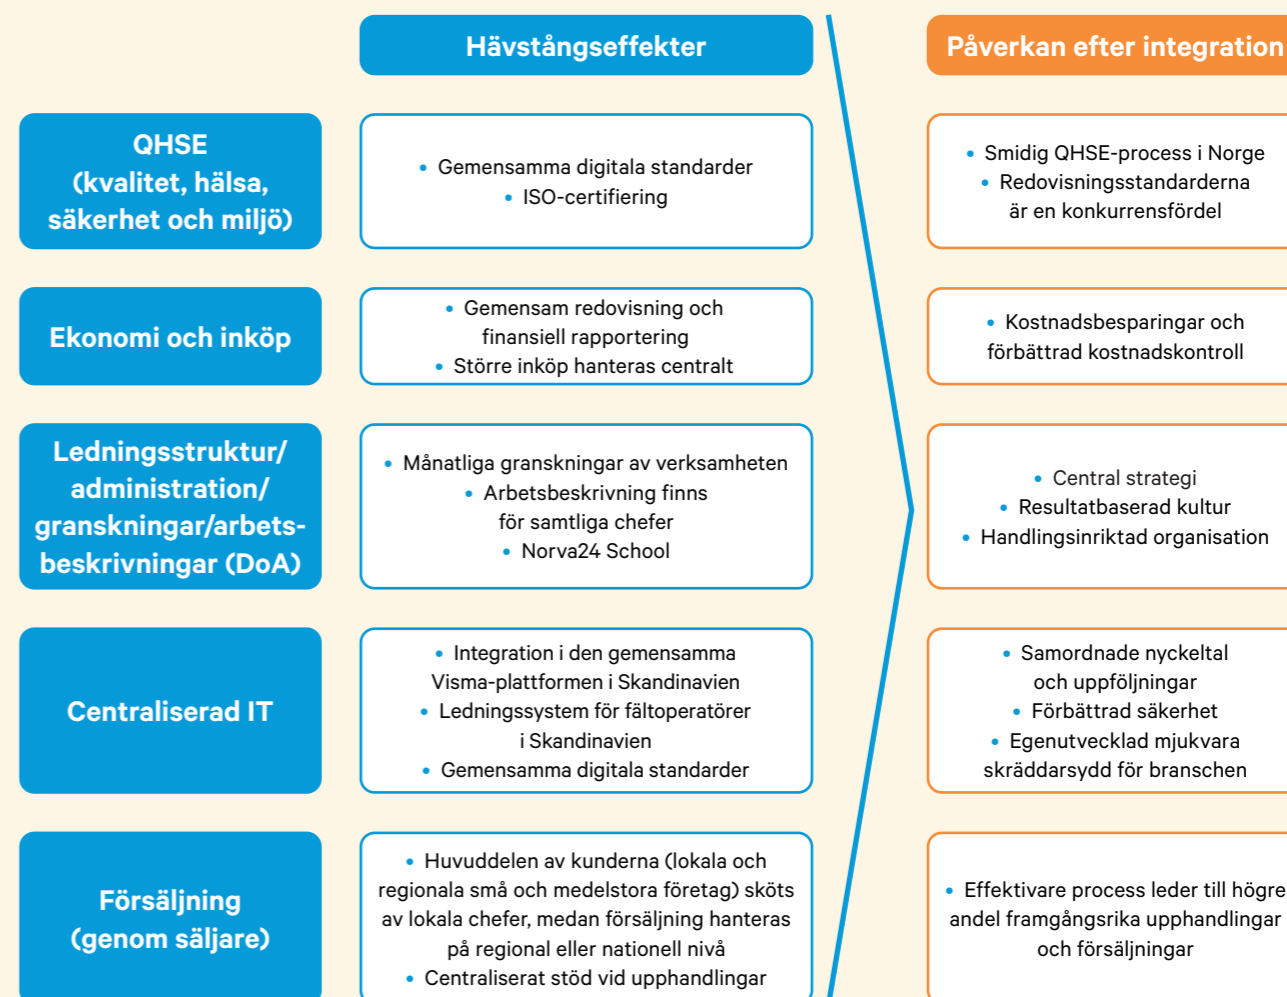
Hävstångseffekter

Påverkan efter integration

QHSE (kvalitet, hälsa, säkerhet och miljö)

• Gemensamma digitala standarder
• ISO-certifiering

• Smidig QHSE-process i Norge
• Redovisningsstandarderna är en konkurrensfördel

Ekonomi och inköp

• Gemensam redovisning och finansiell rapportering
• Större inköp hanteras centralt

• Kostnadsbesparingar och förbättrad kostnadskontroll

Ledningsstruktur/ administration/ granskningar/arbetsbeskrivningar (DoA)

• Månatliga granskningar av verksamheten
• Arbetsbeskrivning finns för samtliga chefer
• Norva24 School

• Central strategi
• Resultatbaserad kultur
• Handlingsinriktad organisation

Centraliserad IT

• Integration i den gemensamma Visma-plattformen i Skandinavien
• Ledningssystem för fältoperatörer i Skandinavien
• Gemensamma digitala standarder

• Samordnade nyckeltal och uppföljningar
• Förbättrad säkerhet
• Egenutvecklad mjukvara skräddarsydd för branschen

Försäljning (genom säljare)

• Huvuddelen av kunderna (lokala och regionala små och medelstora företag) sköts av lokala chefer, medan försäljning hanteras på regional eller nationell nivå
• Centraliserat stöd vid upphandlingar

• Effektivare process leder till högre andel framgångsrika upphandlingar och försäljningar